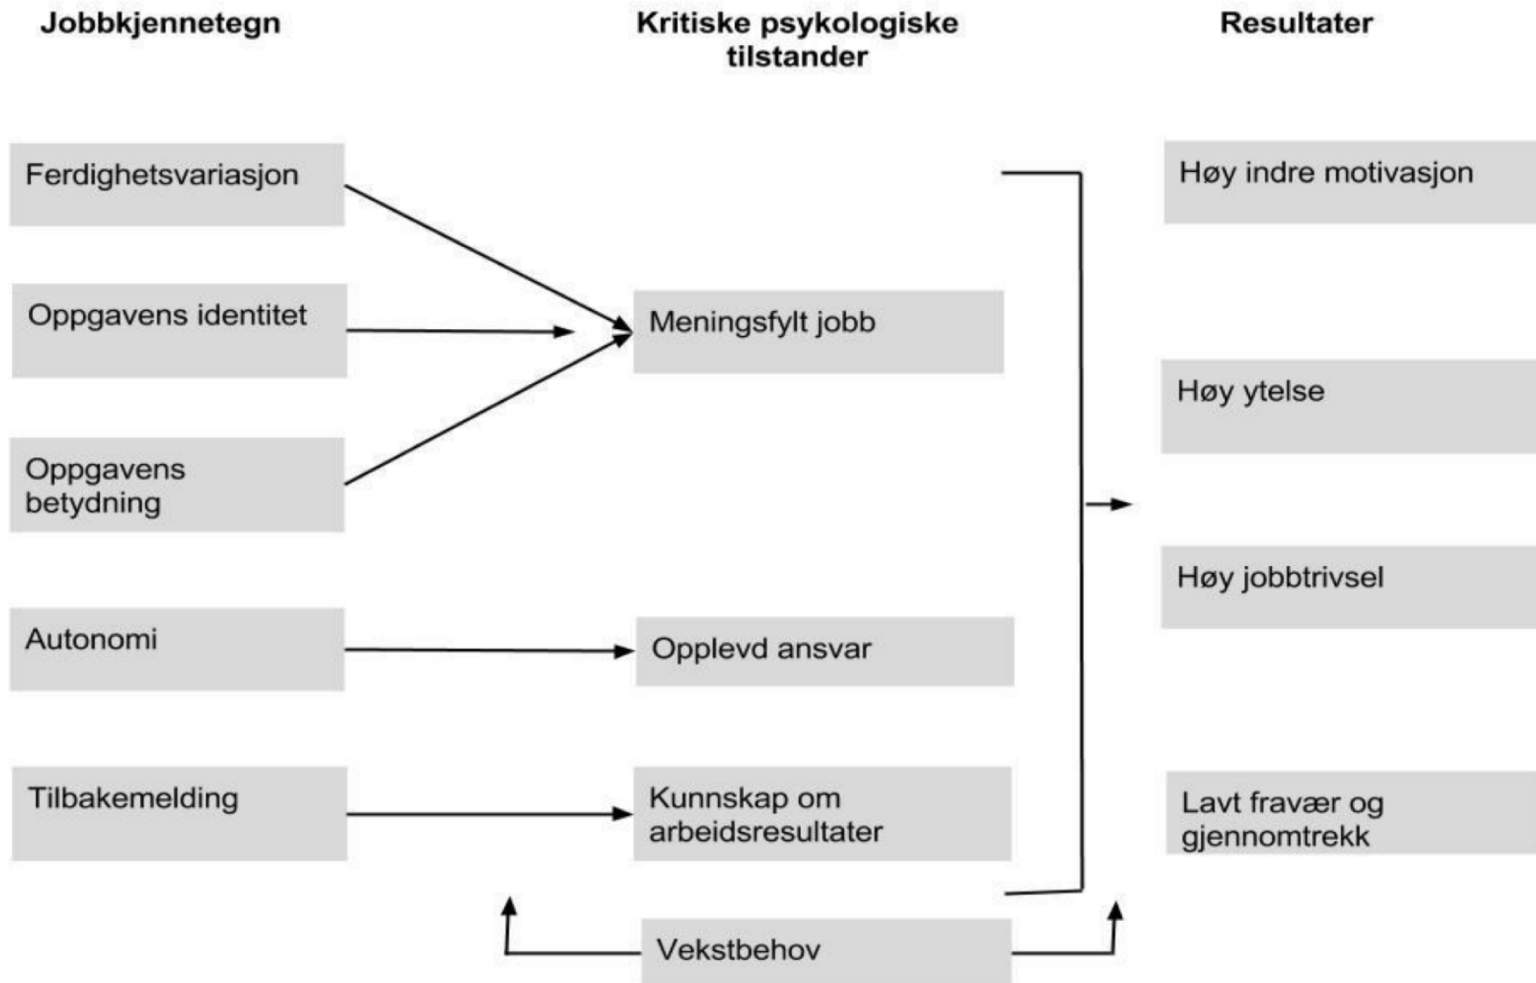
Jobbkjennetegn

Kritiske psykologiske tilstander

Resultater

Ferdighetsvariasjon

Oppgavens identitet

Oppgavens betydning

Autonomi

Tilbakemelding

Meningsfylt jobb

Opplevd ansvar

Kunnskap om arbeidsresultater

Høy indre motivasjon

Høy ytelse

Høy jobbtrivsel

Lavt fravær og gjennomtrekk

Vekstbehov